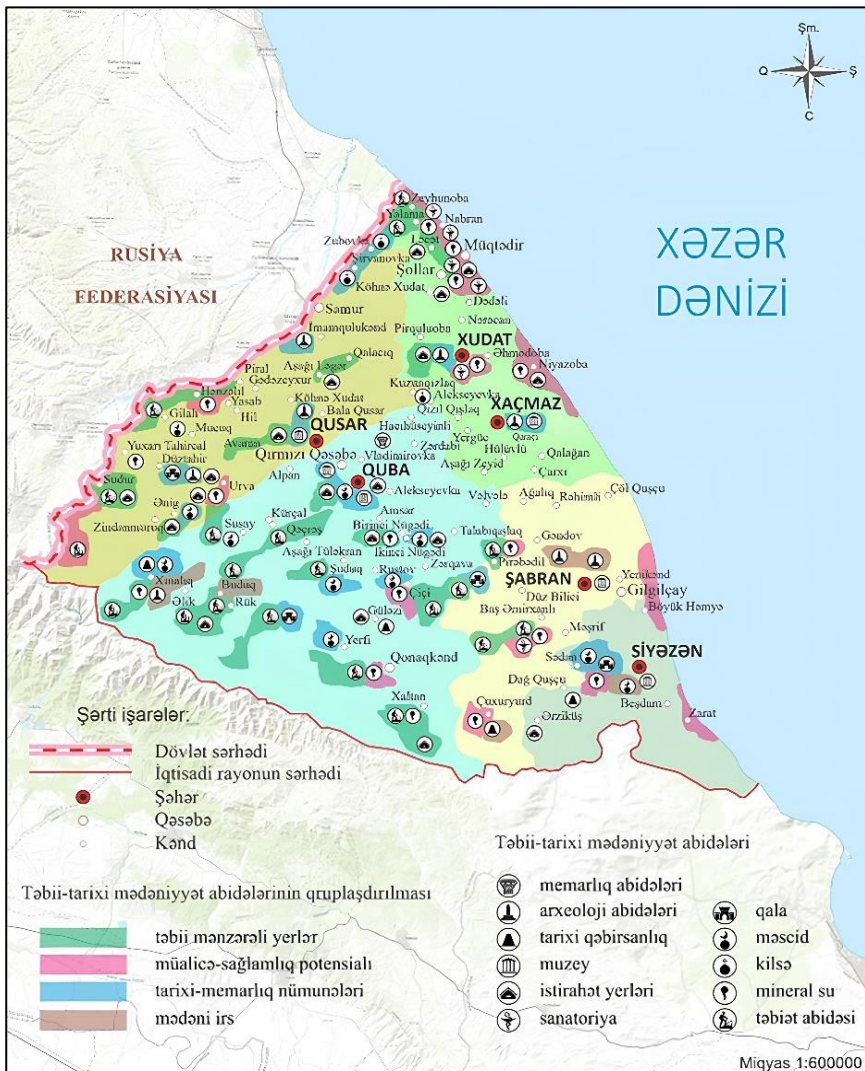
Şm.
Q
Ş
C

XƏZƏR
DƏNİZİ

RUSİYA
FEDERASİYASI

Zeyhunoba
Yalama
Nabran
Zuhovka
Laçat
Müqtədir
Şirvanovka
Şollar
Köhnə Xudat
Dədəli
Samur
Nəsocan
İmamqulukənd
Piraluoba
XUDAT
Əhmədoba
Qələcıq
Piral
Aşağı Ləgər
Niyazoba
Gədəzeyxur
Kuzunqışlaq
Həzrəli
Yasab
Köhnə Xudat
Alekseyevka
XAÇMAZ
Hil
Bala Qusar
Qızıl Qışlaq
Gilalı
Muçuq
QUSAR
Həsilhüseynli
Qaraçı
Yuxarı Tahircal
Avaran
Zərdabi
Yergüc
Düztahir
Qırmızı Qəsəbə
Vladimirovka
Hülövlü
Qalağan
QUBA
Aşağı Zeyid
Çarxı
Sudur
Alpan
Urva
Alekseyevka
Vəlvələ
Ağalıq
Rəhimli
Çöl Quşçu
Ənig
Susay
Küreçal
Amsar
Zindanmərəq
Qəçrəş
Birinci Nügədi
Talabıqışlaq
Gəndov
Aşağı Tüləkran
İkinci Nügədi
Pirəbədil
Xınalıq
Budaq
Sudaq
Rustov
Zərqava
ŞABRAN
Yenikənd
Əlik
Rük
Çiçi
Düz Bilici
Gilgilçay
Güləzi
Baş Əmirxanlı
Böyük Həmyə
Yerfi
Məşrif
SİYƏZƏN
Qonaqkənd
Sədan
Dağ Quşçu
Beşdum
Xaltan
Zarat
Çuxuryurd
Ərziküş

Şərti işarələr:
Dövlət sərhədi
İqtisadi rayonun sərhədi
Şəhər
Qəsəbə
Kənd

Təbii-tarixi mədəniyyət abidələrinin qruplaşdırılması
təbii mənzərəli yerlər
müalicə-sağlamlıq potensialı
tarixi-memarlıq nümunələri
mədəni irs

Təbii-tarixi mədəniyyət abidələri
memarlıq abidələri
arxeoloji abidələri
tarixi qəbirsanlıq
muzey
istirahət yerləri
sanatoriya
qala
məscid
kilsə
mineral su
təbiət abidəsi

Miqyas 1:600000